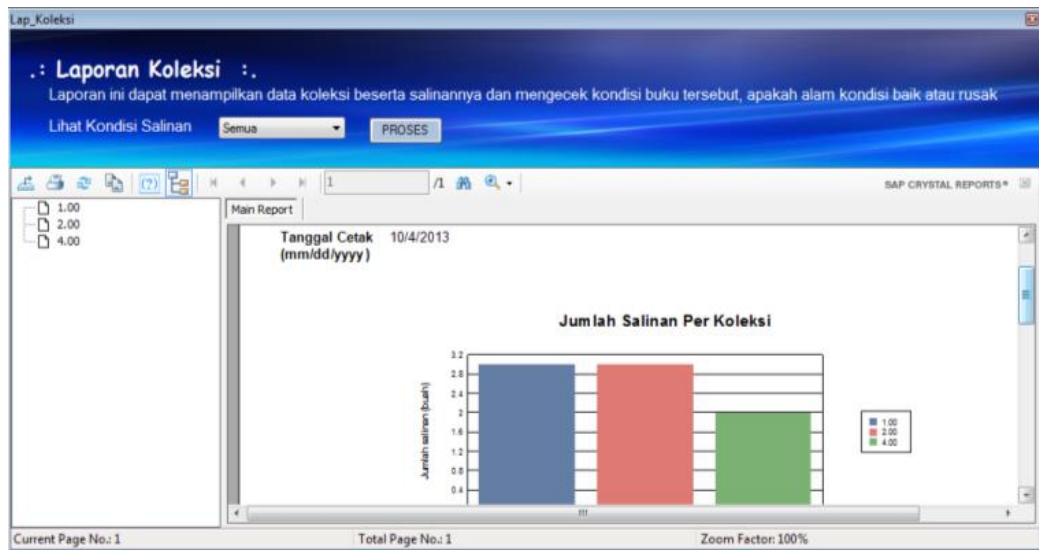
Lap_Koleksi

.: Laporan Koleksi :.

Laporan ini dapat menampilkan data koleksi beserta salinannya dan mengecek kondisi buku tersebut, apakah alam kondisi baik atau rusak

Lihat Kondisi Salinan Semua PROSES

1 /1

SAP CRYSTAL REPORTS®

1.00
2.00
4.00

Main Report

Tanggal Cetak (mm/dd/yyyy) 10/4/2013

Jumlah Salinan Per Koleksi

3.2
2.8
2.4
2
1.6
1.2
0.8
0.4

Jumlah salinan (buah)

1.00
2.00
4.00

Current Page No.: 1 Total Page No.: 1 Zoom Factor: 100%